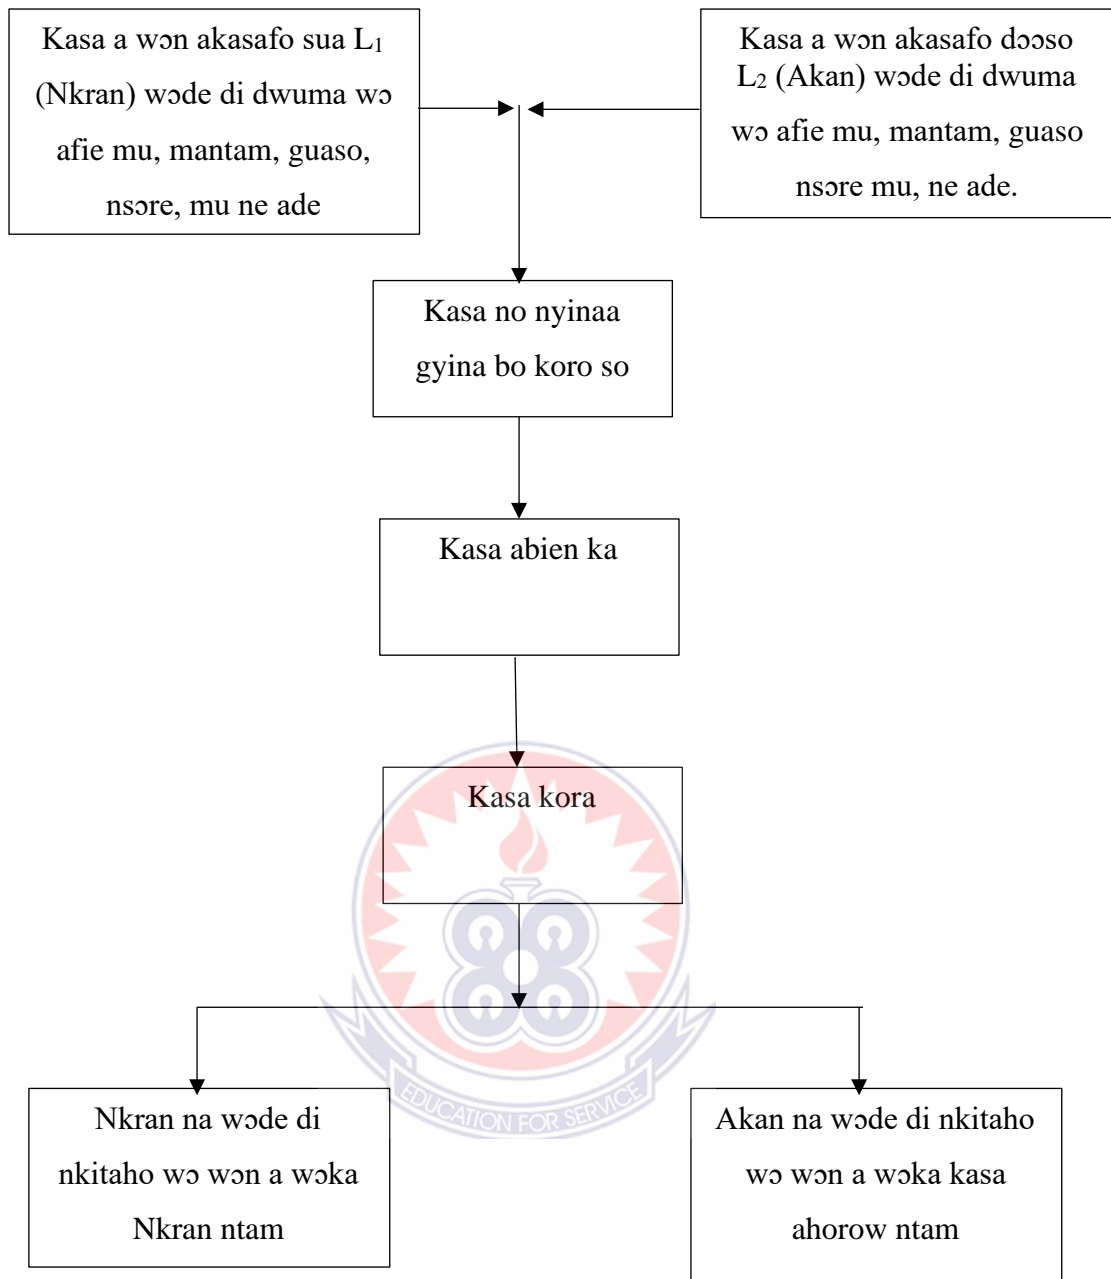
Kasa a wɔn akasafo sua $L_1$ (Nkran) wɔde di dwuma wɔ afie mu, mantam, guaso, nsɔre, mu ne ade

Kasa a wɔn akasafo dɔɔso $L_2$ (Akan) wɔde di dwuma wɔ afie mu, mantam, guaso nsɔre mu, ne ade.

Kasa no nyinaa gyina bo koro so

Kasa abien ka

Kasa kora

Nkran na wɔde di nkitaho wɔ wɔn a wɔka Nkran ntam

Akan na wɔde di nkitaho wɔ wɔn a wɔka kasa ahorow ntam

EDUCATION FOR SERVICE